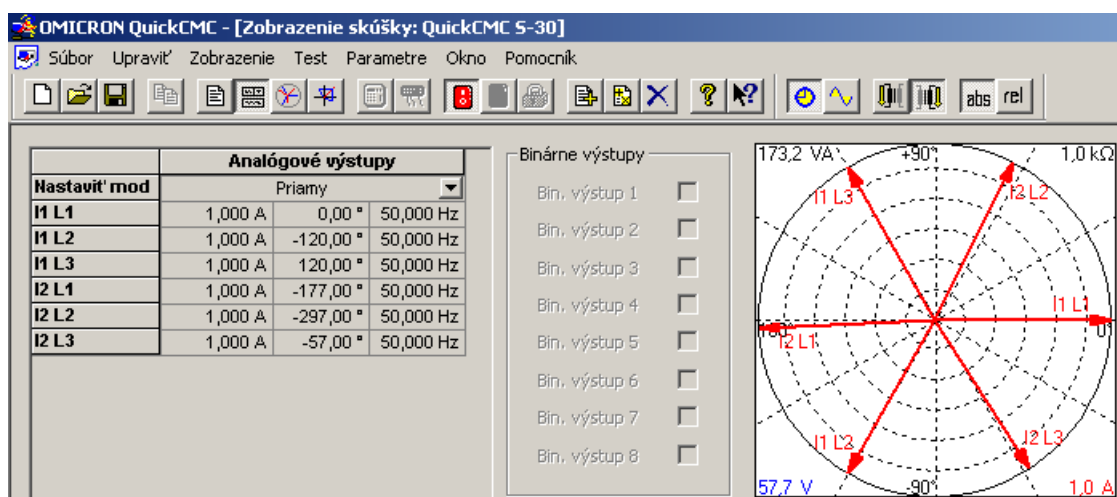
OMICRON QuickCMC - [Zobrazenie skúšky: QuickCMC S-30]

Súbor Upraviť Zobrazenie Test Parametre Okno Pomocník

abs rel

| | Analógové výstupy | | |
|---|---|---|---|
| Nastaviť mod | Priamy | | |
| I1 L1 | 1,000 A | 0,00 ° | 50,000 Hz |
| I1 L2 | 1,000 A | -120,00 ° | 50,000 Hz |
| I1 L3 | 1,000 A | 120,00 ° | 50,000 Hz |
| I2 L1 | 1,000 A | -177,00 ° | 50,000 Hz |
| I2 L2 | 1,000 A | -297,00 ° | 50,000 Hz |
| I2 L3 | 1,000 A | -57,00 ° | 50,000 Hz |

Binárne výstupy
Bin. výstup 1
Bin. výstup 2
Bin. výstup 3
Bin. výstup 4
Bin. výstup 5
Bin. výstup 6
Bin. výstup 7
Bin. výstup 8

173,2 VA
+90°
1,0 kΩ
I1 L3
I2 L2
I1 L1
180
I2 L1
0°
I1 L2
I2 L3
57,7 V
-90°
1,0 A